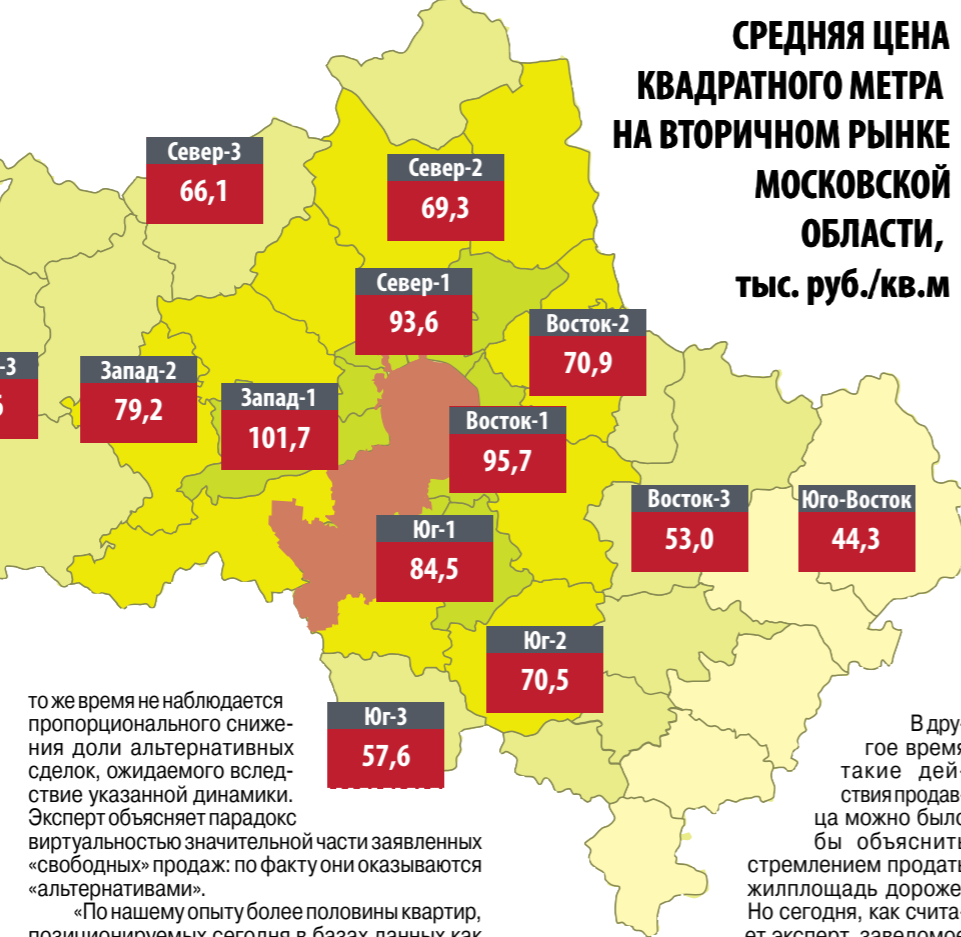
СРЕДНЯЯ ЦЕНА КВАДРАТНОГО МЕТРА НА ВТОРИЧНОМ РЫНКЕ МОСКОВСКОЙ ОБЛАСТИ, тыс. руб./кв.м

Север-3
66,1

Север-2
69,3

Север-1
93,6

Восток-2
70,9

-3
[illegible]

Запад-2
79,2

Запад-1
101,7

Восток-1
95,7

Восток-3
53,0

Юго-Восток
44,3

Юг-1
84,5

Юг-2
70,5

Юг-3
57,6

то же время не наблюдается пропорционального снижения доли альтернативных сделок, ожидаемого вследствие указанной динамики. Эксперт объясняет парадокс виртуальностью значительной части заявленных «свободных» продаж: по факту они оказываются «альтернативами».

«По нашему опыту более половины квартир, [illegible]

В дру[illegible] гое время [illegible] такие дей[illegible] ствия продав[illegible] ца можно было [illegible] бы объяснит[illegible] стремлением продат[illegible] жилплощадь дороже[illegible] Но сегодня, как счита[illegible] ет эксперт, заведомо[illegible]